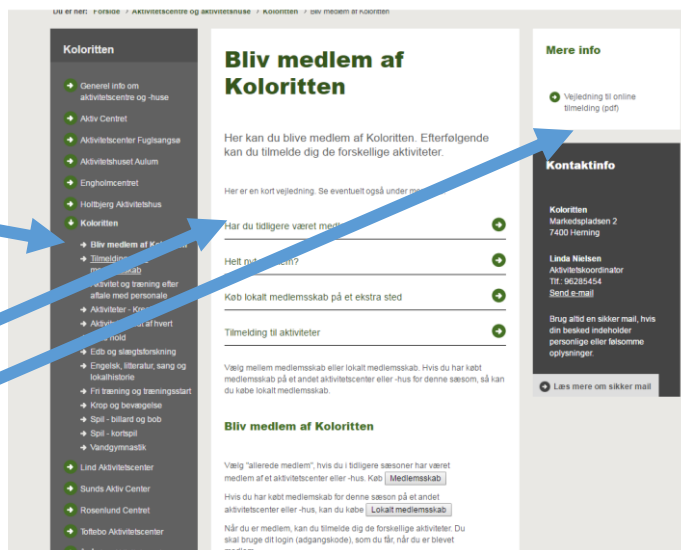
Du er her: Forside > Aktivitetscentre og aktivitetshuse > Koloritten > Bliv medlem af Koloritten

Koloritten

Generel info om aktivitetscentre og -huse

Aktiv Centret

Aktivitetcenter Fuglsangsø

Aktivitetshuset Aulum

Engholmcentret

Hollbjerg Aktivitetshus

Koloritten

Bliv medlem af Koloritten

Tilmelding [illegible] medlemsskab

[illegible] aktivitet og træning efter aftale med personale

Aktiviteter - Kr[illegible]

Aktivite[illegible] af hvert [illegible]

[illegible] hold

Edb og slægtsforskning

Engelsk, litteratur, sang og lokalhistorie

Fri træning og træningsstart

Krop og bevægelse

Spil - billard og bob

Spil - kortspil

Vandgymnastik

Lind Aktivitetscenter

Sunds Aktiv Center

Rosenlund Centret

Toftebo Aktivitetscenter

Bliv medlem af Koloritten

Her kan du blive medlem af Koloritten. Efterfølgende kan du tilmelde dig de forskellige aktiviteter.

Her er en kort vejledning. Se eventuelt også under me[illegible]

Har du tidligere været medl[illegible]

Helt n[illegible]em?

Køb lokalt medlemsskab på et ekstra sted

Tilmelding til aktiviteter

Vælg mellem medlemsskab eller lokalt medlemsskab. Hvis du har købt medlemsskab på et andet aktivitetscenter eller -hus for denne sæson, så kan du købe lokalt medlemsskab.

Bliv medlem af Koloritten

Vælg "allerede medlem", hvis du i tidligere sæsoner har været medlem af et aktivitetscenter eller -hus. Køb Medlemsskab

Hvis du har købt medlemsskab for denne sæson på et andet aktivitetscenter eller -hus, kan du købe Lokalt medlemsskab

Når du er medlem, kan du tilmelde dig de forskellige aktiviteter. Du skal bruge dit login (adgangskode), som du får, når du er blevet medlem.

Mere info

Vejledning til online tilmelding (pdf)

Kontaktinfo

Koloritten
Markedspladsen 2
7400 Herning

Linda Nielsen
Aktivitetskoordinator
Tlf.: 96285454
Send e-mail

Brug altid en sikker mail, hvis din besked indeholder personlige eller følsomme oplysninger.

Læs mere om sikker mail